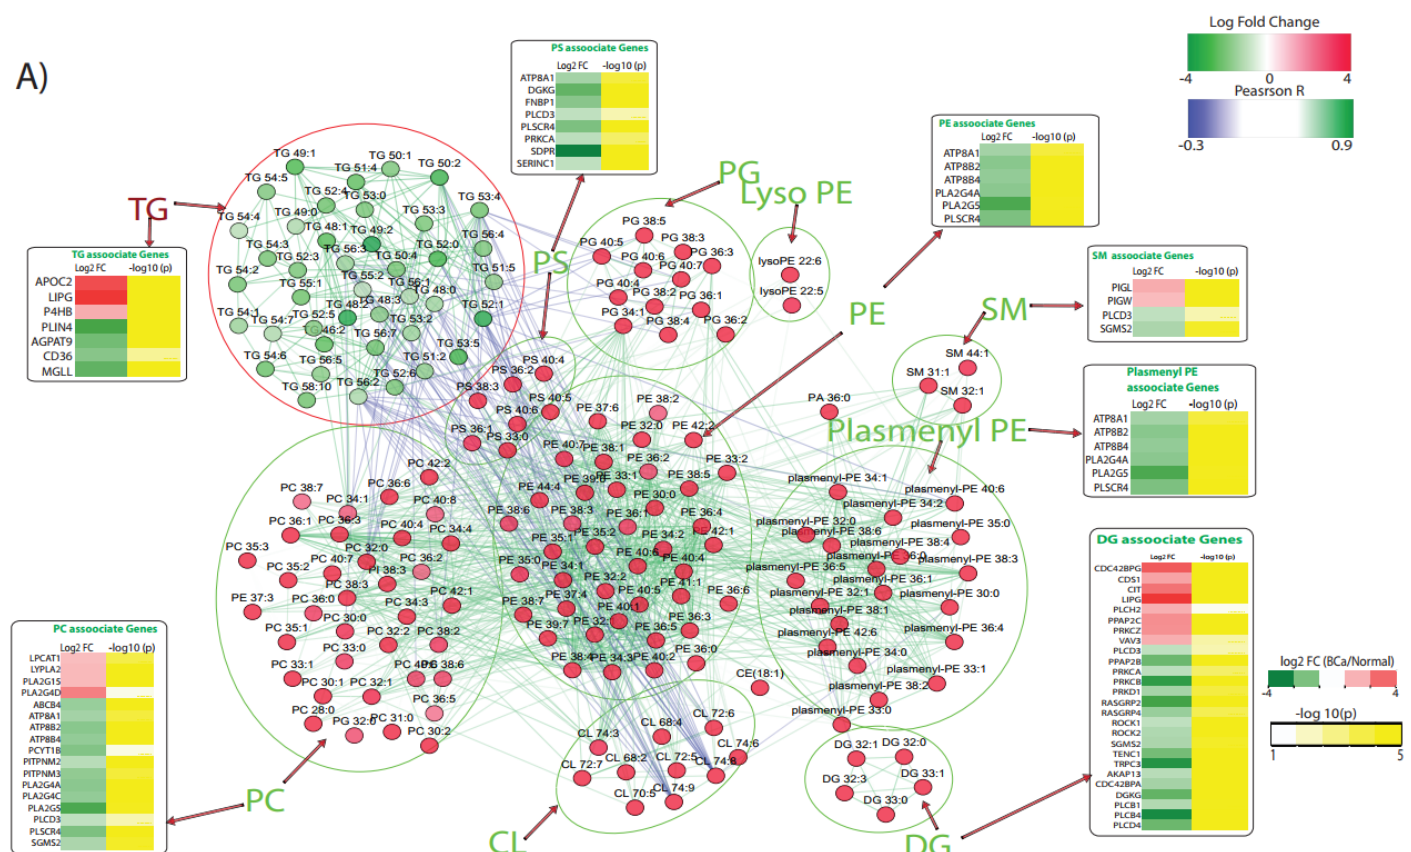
A)

Log Fold Change
-4 0 4
Pearson R
-0.3 0.9

PS assoociate Genes
Log2 FC -log10 (p)
ATP8A1
DGKG
FNBP1
PLCD3
PLSCR4
PRKCA
SDPR
SERINC1

PE assoociate Genes
Log2 FC -log10 (p)
ATP8A1
ATP8B2
ATP8B4
PLA2G4A
PLA2G5
PLSCR4

SM assoociate Genes
Log2 FC -log10 (p)
PIGL
PIGW
PLCD3
SGMS2

Plasmenyl PE assoociate Genes
Log2 FC -log10 (p)
ATP8A1
ATP8B2
ATP8B4
PLA2G4A
PLA2G5
PLSCR4

DG assoociate Genes
Log2 FC -log10 (p)
CDC42BPG
CDS1
CIT
LIPG
PLCH2
PPAP2C
PRKCZ
VAV3
PLCD3
PPAP2B
PRKCA
PRKCB
PRKD1
RASGRP2
RASGRP4
ROCK1
ROCK2
SGMS2
TENC1
TRPC3
AKAP13
CDC42BPA
DGKG
PLCB1
PLCB4
PLCD4

log2 FC (BCa/Normal)
-4 4
-log 10(p)
1 5

TG assoociate Genes
Log2 FC -log10 (p)
APOC2
LIPG
P4HB
PLIN4
AGPAT9
CD36
MGLL

PC assoociate Genes
Log2 FC -log10 (p)
LPCAT1
LYPLA2
PLA2G15
PLA2G4D
ABCB4
ATP8A1
ATP8B2
ATP8B4
PCYT1B
PITPNM2
PITPNM3
PLA2G4A
PLA2G4C
PLA2G5
PLCD3
PLSCR4
SGMS2

TG PS PG Lyso PE PE SM Plasmenyl PE PC CL DG

TG 49:1 TG 50:1 TG 51:4 TG 50:2 TG 54:5 TG 52:4 TG 53:0 TG 53:4 TG 54:4 TG 49:0 TG 53:3 TG 48:1 TG 49:2 TG 56:4 TG 54:3 TG 52:3 TG 56:3 TG 52:0 TG 54:2 TG 50:4 TG 55:2 TG 51:5 TG 55:1 TG 56:1 TG 48:0 TG 54:1 TG 48:3 TG 52:1 TG 54:7 TG 52:5 TG 48:3 TG 53:2 TG 46:2 TG 56:7 TG 53:5 TG 54:6 TG 51:2 TG 56:5 TG 52:6 TG 58:10 TG 56:2

PG 38:5 PG 40:5 PG 38:3 PG 40:6 PG 36:3 PG 40:7 PG 40:4 PG 38:2 PG 36:1 PG 34:1 PG 38:4 PG 36:2

lysoPE 22:6 lysoPE 22:5

SM 44:1 SM 31:1 SM 32:1 PA 36:0

PS 40:4 PS 36:2 PS 38:3 PS 40:5 PS 40:6 PS 36:1 PS 33:0

PE 38:2 PE 37:6 PE 32:0 PE 42:2 PE 40:7 PE 38:1 PE 36:2 PE 33:2 PE 33:1 PE 38:5 PE 44:4 PE 39:6 PE 30:0 PE 38:6 PE 38:3 PE 36:1 PE 36:4 PE 35:1 PE 35:2 PE 34:2 PE 42:1 PE 40:6 PE 35:0 PE 34:1 PE 40:4 PE 32:2 PE 41:1 PE 38:7 PE 37:4 PE 40:5 PE 36:6 PE 40:1 PE 39:7 PE 32:1 PE 36:5 PE 36:3 PE 38:4 PE 34:3 PE 40:2 PE 36:0 PE 37:3

PC 42:2 PC 36:6 PC 38:7 PC 34:1 PC 40:8 PC 36:1 PC 36:3 PC 40:4 PC 34:4 PC 35:3 PC 32:0 PC 36:2 PC 40:7 PI 38:3 PC 35:2 PC 38:3 PC 36:0 PC 34:3 PC 42:1 PC 30:0 PC 35:1 PC 32:2 PC 38:2 PC 33:0 PC 33:1 PC 40:6 PC 38:6 PC 30:1 PC 32:1 PC 36:5 PC 28:0 PG 32:0 PC 31:0 PC 30:2

plasmenyl-PE 34:1 plasmenyl-PE 40:6 plasmenyl-PE 34:2 plasmenyl-PE 32:0 plasmenyl-PE 35:0 plasmenyl-PE 38:6 plasmenyl-PE 38:4 plasmenyl-PE 36:0 plasmenyl-PE 38:3 plasmenyl-PE 36:5 plasmenyl-PE 36:1 plasmenyl-PE 32:1 plasmenyl-PE 30:0 plasmenyl-PE 38:1 plasmenyl-PE 36:4 plasmenyl-PE 42:6 plasmenyl-PE 34:0 plasmenyl-PE 33:1 plasmenyl-PE 38:2 plasmenyl-PE 33:0

CE(18:1)

CL 74:3 CL 68:4 CL 72:6 CL 68:2 CL 72:5 CL 74:6 CL 72:7 CL 74:8 CL 70:5 CL 74:9

DG 32:1 DG 32:0 DG 32:3 DG 33:1 DG 33:0